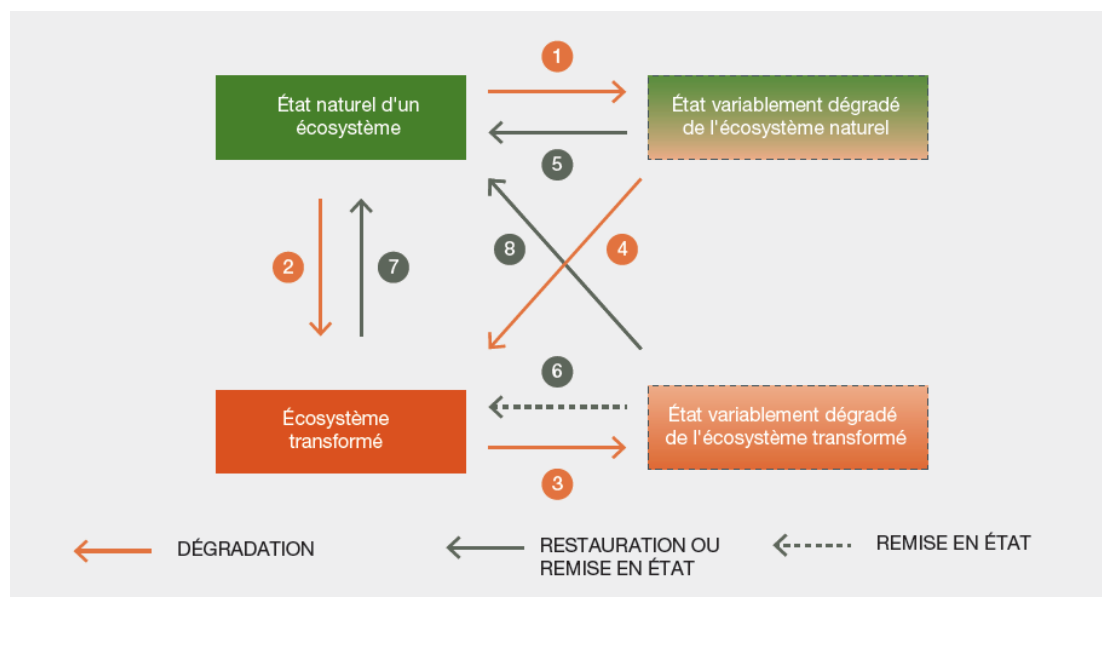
1

État naturel d'un écosystème

État variablement dégradé de l'écosystème naturel

5

2

7

8

4

6

Écosystème transformé

État variablement dégradé de l'écosystème transformé

3

DÉGRADATION

RESTAURATION OU REMISE EN ÉTAT

REMISE EN ÉTAT